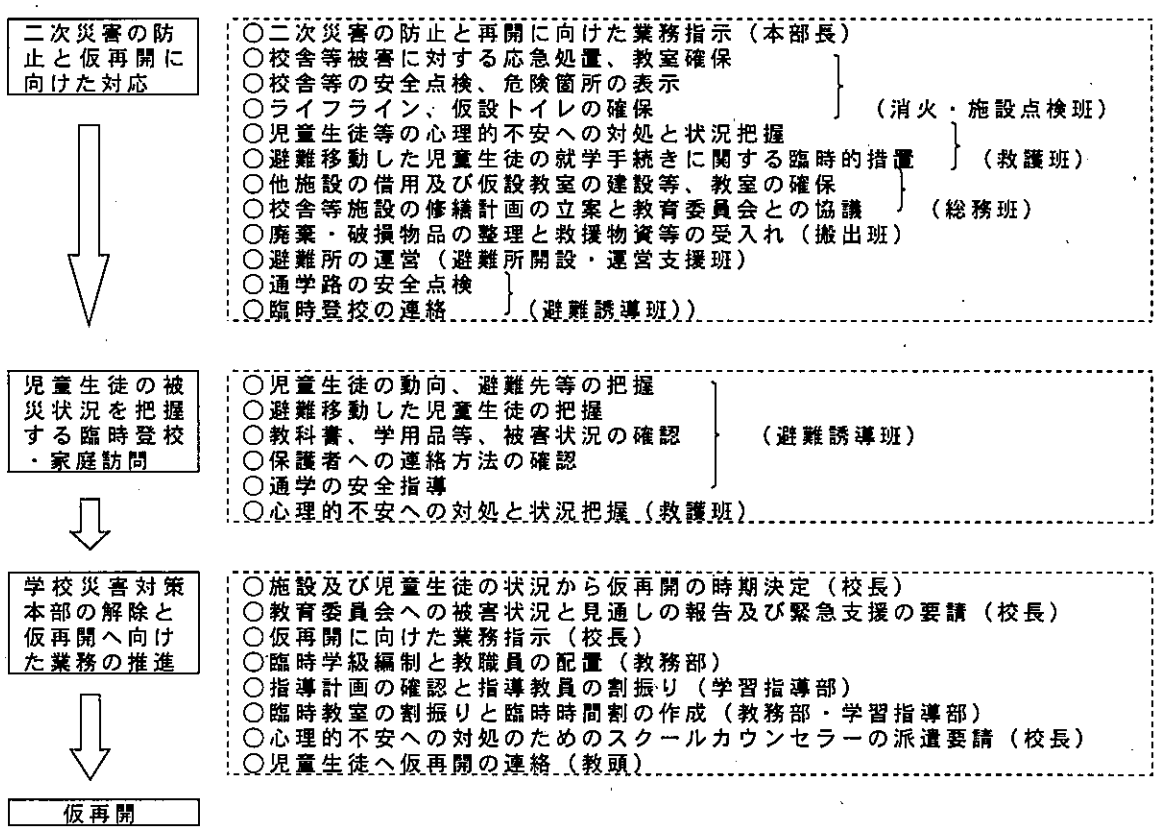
二次災害の防止と仮再開に向けた対応

○二次災害の防止と再開に向けた業務指示（本部長）
○校舎等被害に対する応急処置、教室確保
○校舎等の安全点検、危険箇所の表示
○ライフライン、仮設トイレの確保 （消火・施設点検班）
○児童生徒等の心理的不安への対処と状況把握
○避難移動した児童生徒の就学手続きに関する臨時的措置 （救護班）
○他施設の借用及び仮設教室の建設等、教室の確保
○校舎等施設の修繕計画の立案と教育委員会との協議 （総務班）
○廃棄・破損物品の整理と救援物資等の受入れ（搬出班）
○避難所の運営（避難所開設・運営支援班）
○通学路の安全点検
○臨時登校の連絡 （避難誘導班））

児童生徒の被災状況を把握する臨時登校・家庭訪問

○児童生徒の動向、避難先等の把握
○避難移動した児童生徒の把握
○教科書、学用品等、被害状況の確認 （避難誘導班）
○保護者への連絡方法の確認
○通学の安全指導
○心理的不安への対処と状況把握（救護班）

学校災害対策本部の解除と仮再開へ向けた業務の推進

○施設及び児童生徒の状況から仮再開の時期決定（校長）
○教育委員会への被害状況と見通しの報告及び緊急支援の要請（校長）
○仮再開に向けた業務指示（校長）
○臨時学級編制と教職員の配置（教務部）
○指導計画の確認と指導教員の割振り（学習指導部）
○臨時教室の割振りと臨時時間割の作成（教務部・学習指導部）
○心理的不安への対処のためのスクールカウンセラーの派遣要請（校長）
○児童生徒へ仮再開の連絡（教頭）

仮再開